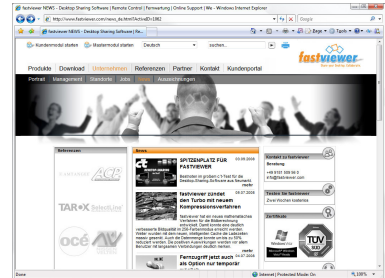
fastviewer NEWS - Desktop Sharing Software | Remote Control | Fernwartung | Online Support | We - Windows Internet Explorer

http://www.fastviewer.com/news_de.html?ActiveID=1862

Google

fastviewer NEWS - Desktop Sharing Software | Re...

Kundenmodul starten | Mastermodul starten | Deutsch | suchen

Produkte | Download | Unternehmen | Referenzen | Partner | Kontakt | Kundenportal

fastviewer

Portrait | Management | Standorte | Jobs | News | Auszeichnungen

Referenzen

News

03.08.2008
SPITZENPLATZ FÜR FASTVIEWER
Bestnoten im großen c't-Test für Desktop-Sharing-Software aus Neumarkt
mehr

04.07.2008
fastviewer zündet den Turbo mit neuem Kompressionsverfahren
fastviewer hat ein neues mathematisches Verfahren für die Bildanreicherung entwickelt. Damit konnte eine deutlich verbesserte Bildqualität im 256-Farbmodus erreicht werden. Weiter wurden mit dem neuen, intelligenten Cache die Ladezeiten wieder gesenkt, durch die Kompression konnte um bis zu 50% reduziert werden. Die positiven Auswirkungen werden vor allem Benutzer mit langsamen Verbindungen deutlich merken.
mehr

04.07.2008
Fernzugriff jetzt auch als Option nur temporär

Kontakt zu fastviewer
Beratung:
+49 9181 509 56-0
info@fastviewer.com

Testen Sie fastviewer
Zwei Wochen kostenlos

Zertifikate

TÜV

ACP

TAROX

océ

Done | Internet | Protected Mode: On | 100%